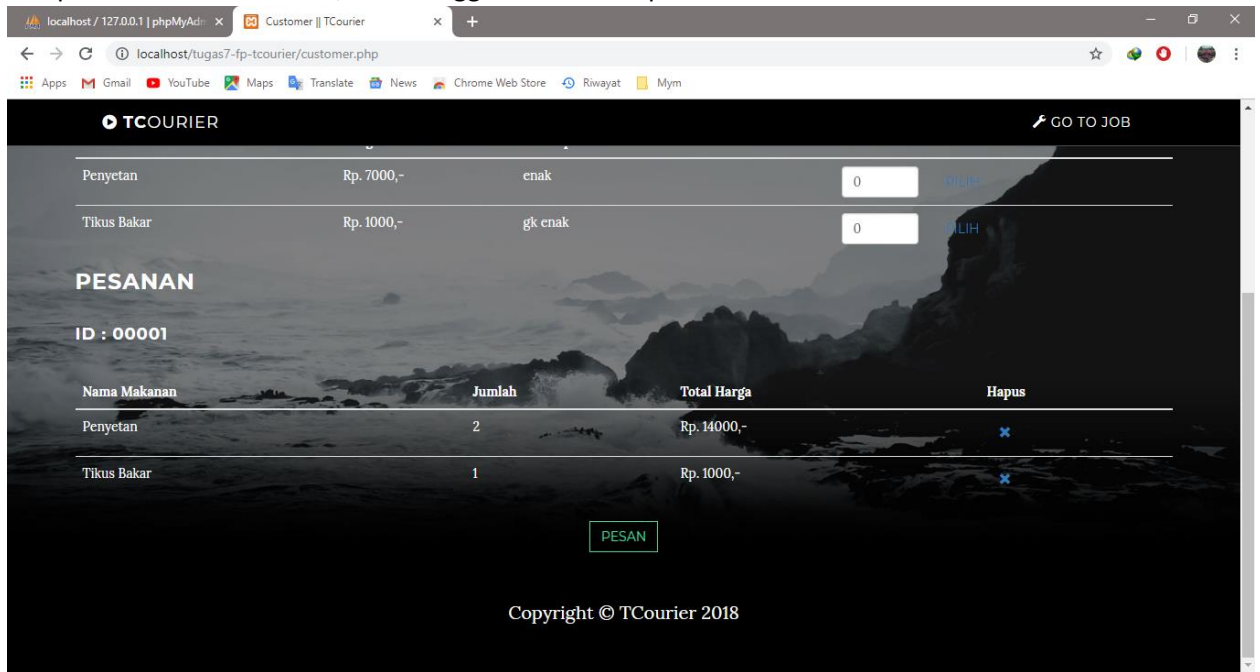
localhost / 127.0.0.1 | phpMyAdm ×
Customer || TCourier ×
+
localhost/tugas7-fp-tcourier/customer.php
Apps Gmail YouTube Maps Translate News Chrome Web Store Riwayat Mym

TCOURIER
GO TO JOB

| | | | | |
|---|---|---|---|---|
| Penyetan | Rp. 7000,- | enak | 0 | PILIH |
| Tikus Bakar | Rp. 1000,- | gk enak | 0 | PILIH |

PESANAN

ID : 00001

| Nama Makanan | Jumlah | Total Harga | Hapus |
|---|---|---|---|
| Penyetan | 2 | Rp. 14000,- | ✖ |
| Tikus Bakar | 1 | Rp. 1000,- | ✖ |

PESAN

Copyright © TCourier 2018